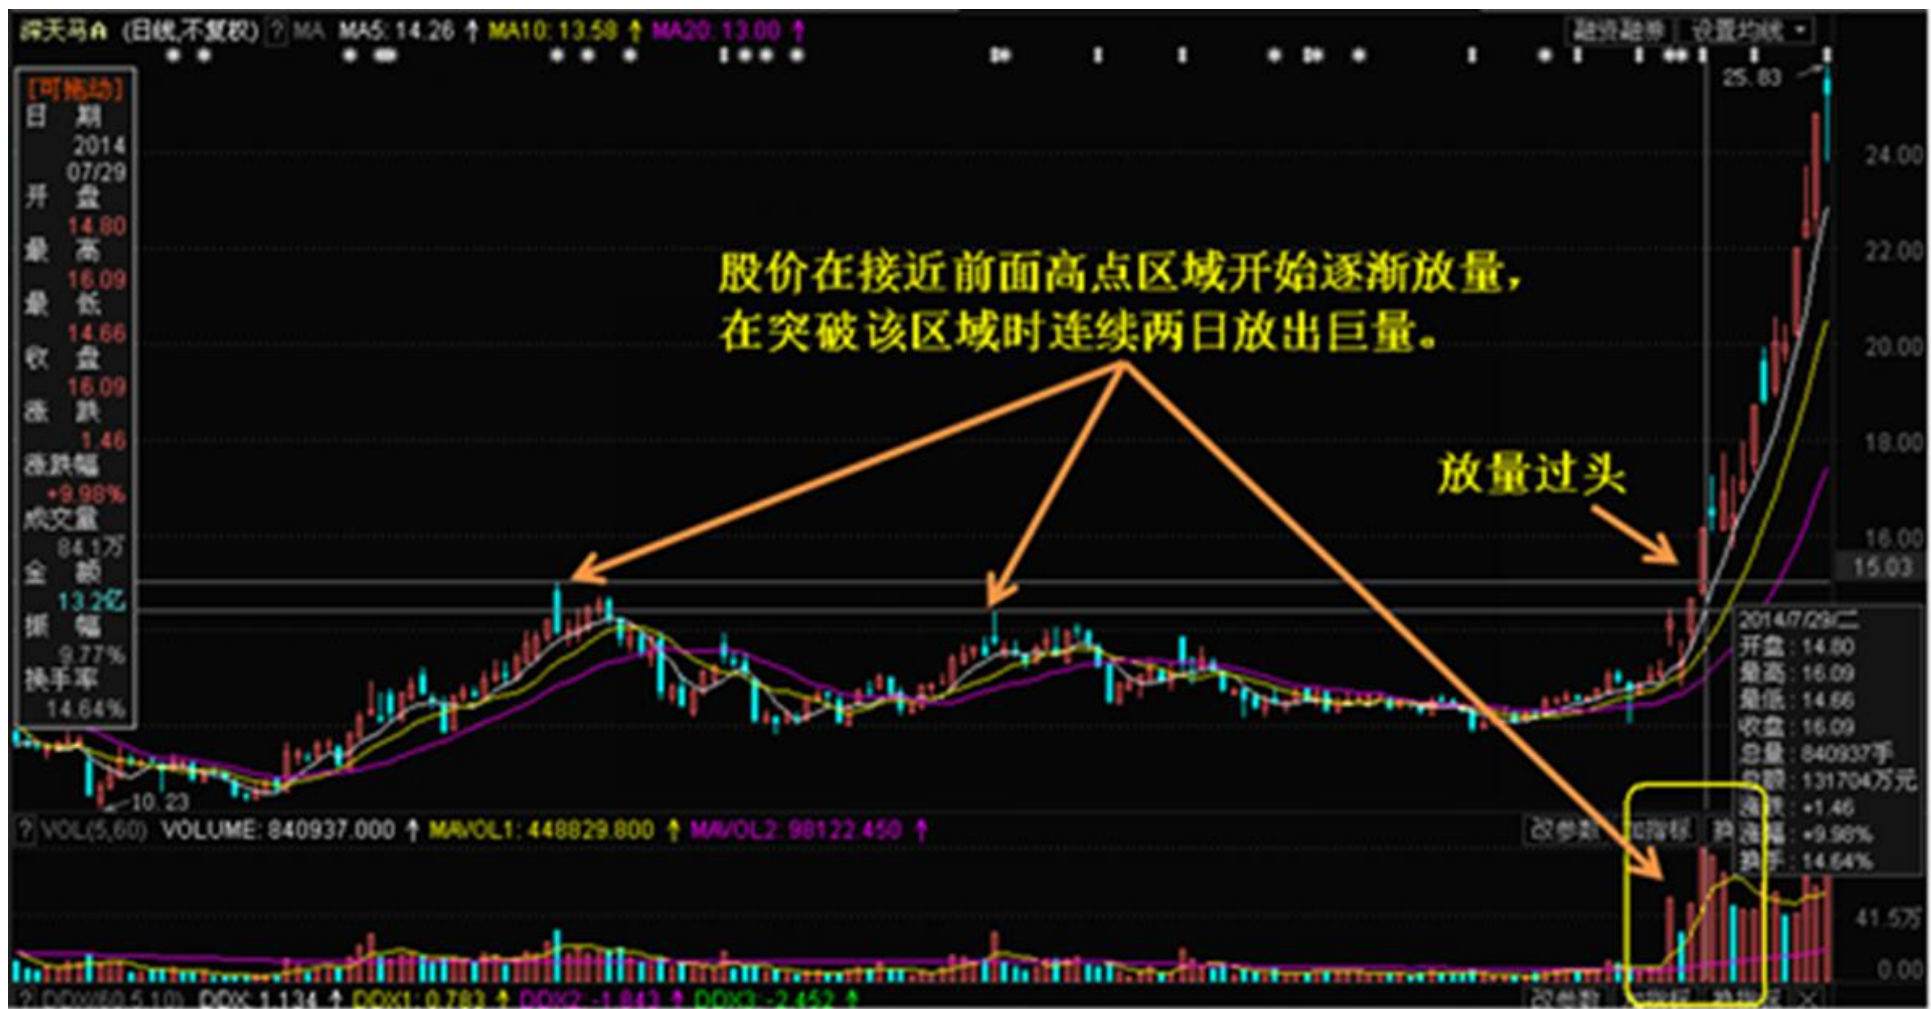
深天马A (日线,不复权) ? MA MA5: 14.26 ↑ MA10: 13.58 ↑ MA20: 13.00 ↑

融资融券 设置均线

[可拖动]
日期
2014
07/29
开盘
14.80
最高
16.09
最低
14.66
收盘
16.09
涨跌
1.46
涨跌幅
+9.98%
成交量
84.1万
金额
13.2亿
振幅
9.77%
换手率
14.64%

25.83
24.00
22.00
20.00
18.00
16.00
15.03

股价在接近前面高点区域开始逐渐放量，
在突破该区域时连续两日放出巨量。

放量过头

2014/7/29/二
开盘: 14.80
最高: 16.09
最低: 14.66
收盘: 16.09
总量: 840937手
总额: 131704万元
涨跌: +1.46
涨幅: +9.98%
换手: 14.64%

10.23

? VOL(5,60) VOLUME: 840937.000 ↑ MAVOL1: 448829.800 ↑ MAVOL2: 98122.450 ↑

改参数 加指标 换

41.57万
0.00

? DDX(60,5,10) DDX: 1.134 ↑ DDX1: 0.783 ↑ DDX2: -1.843 ↑ DDX3: -2.452 ↑

改参数 加指标 换指标